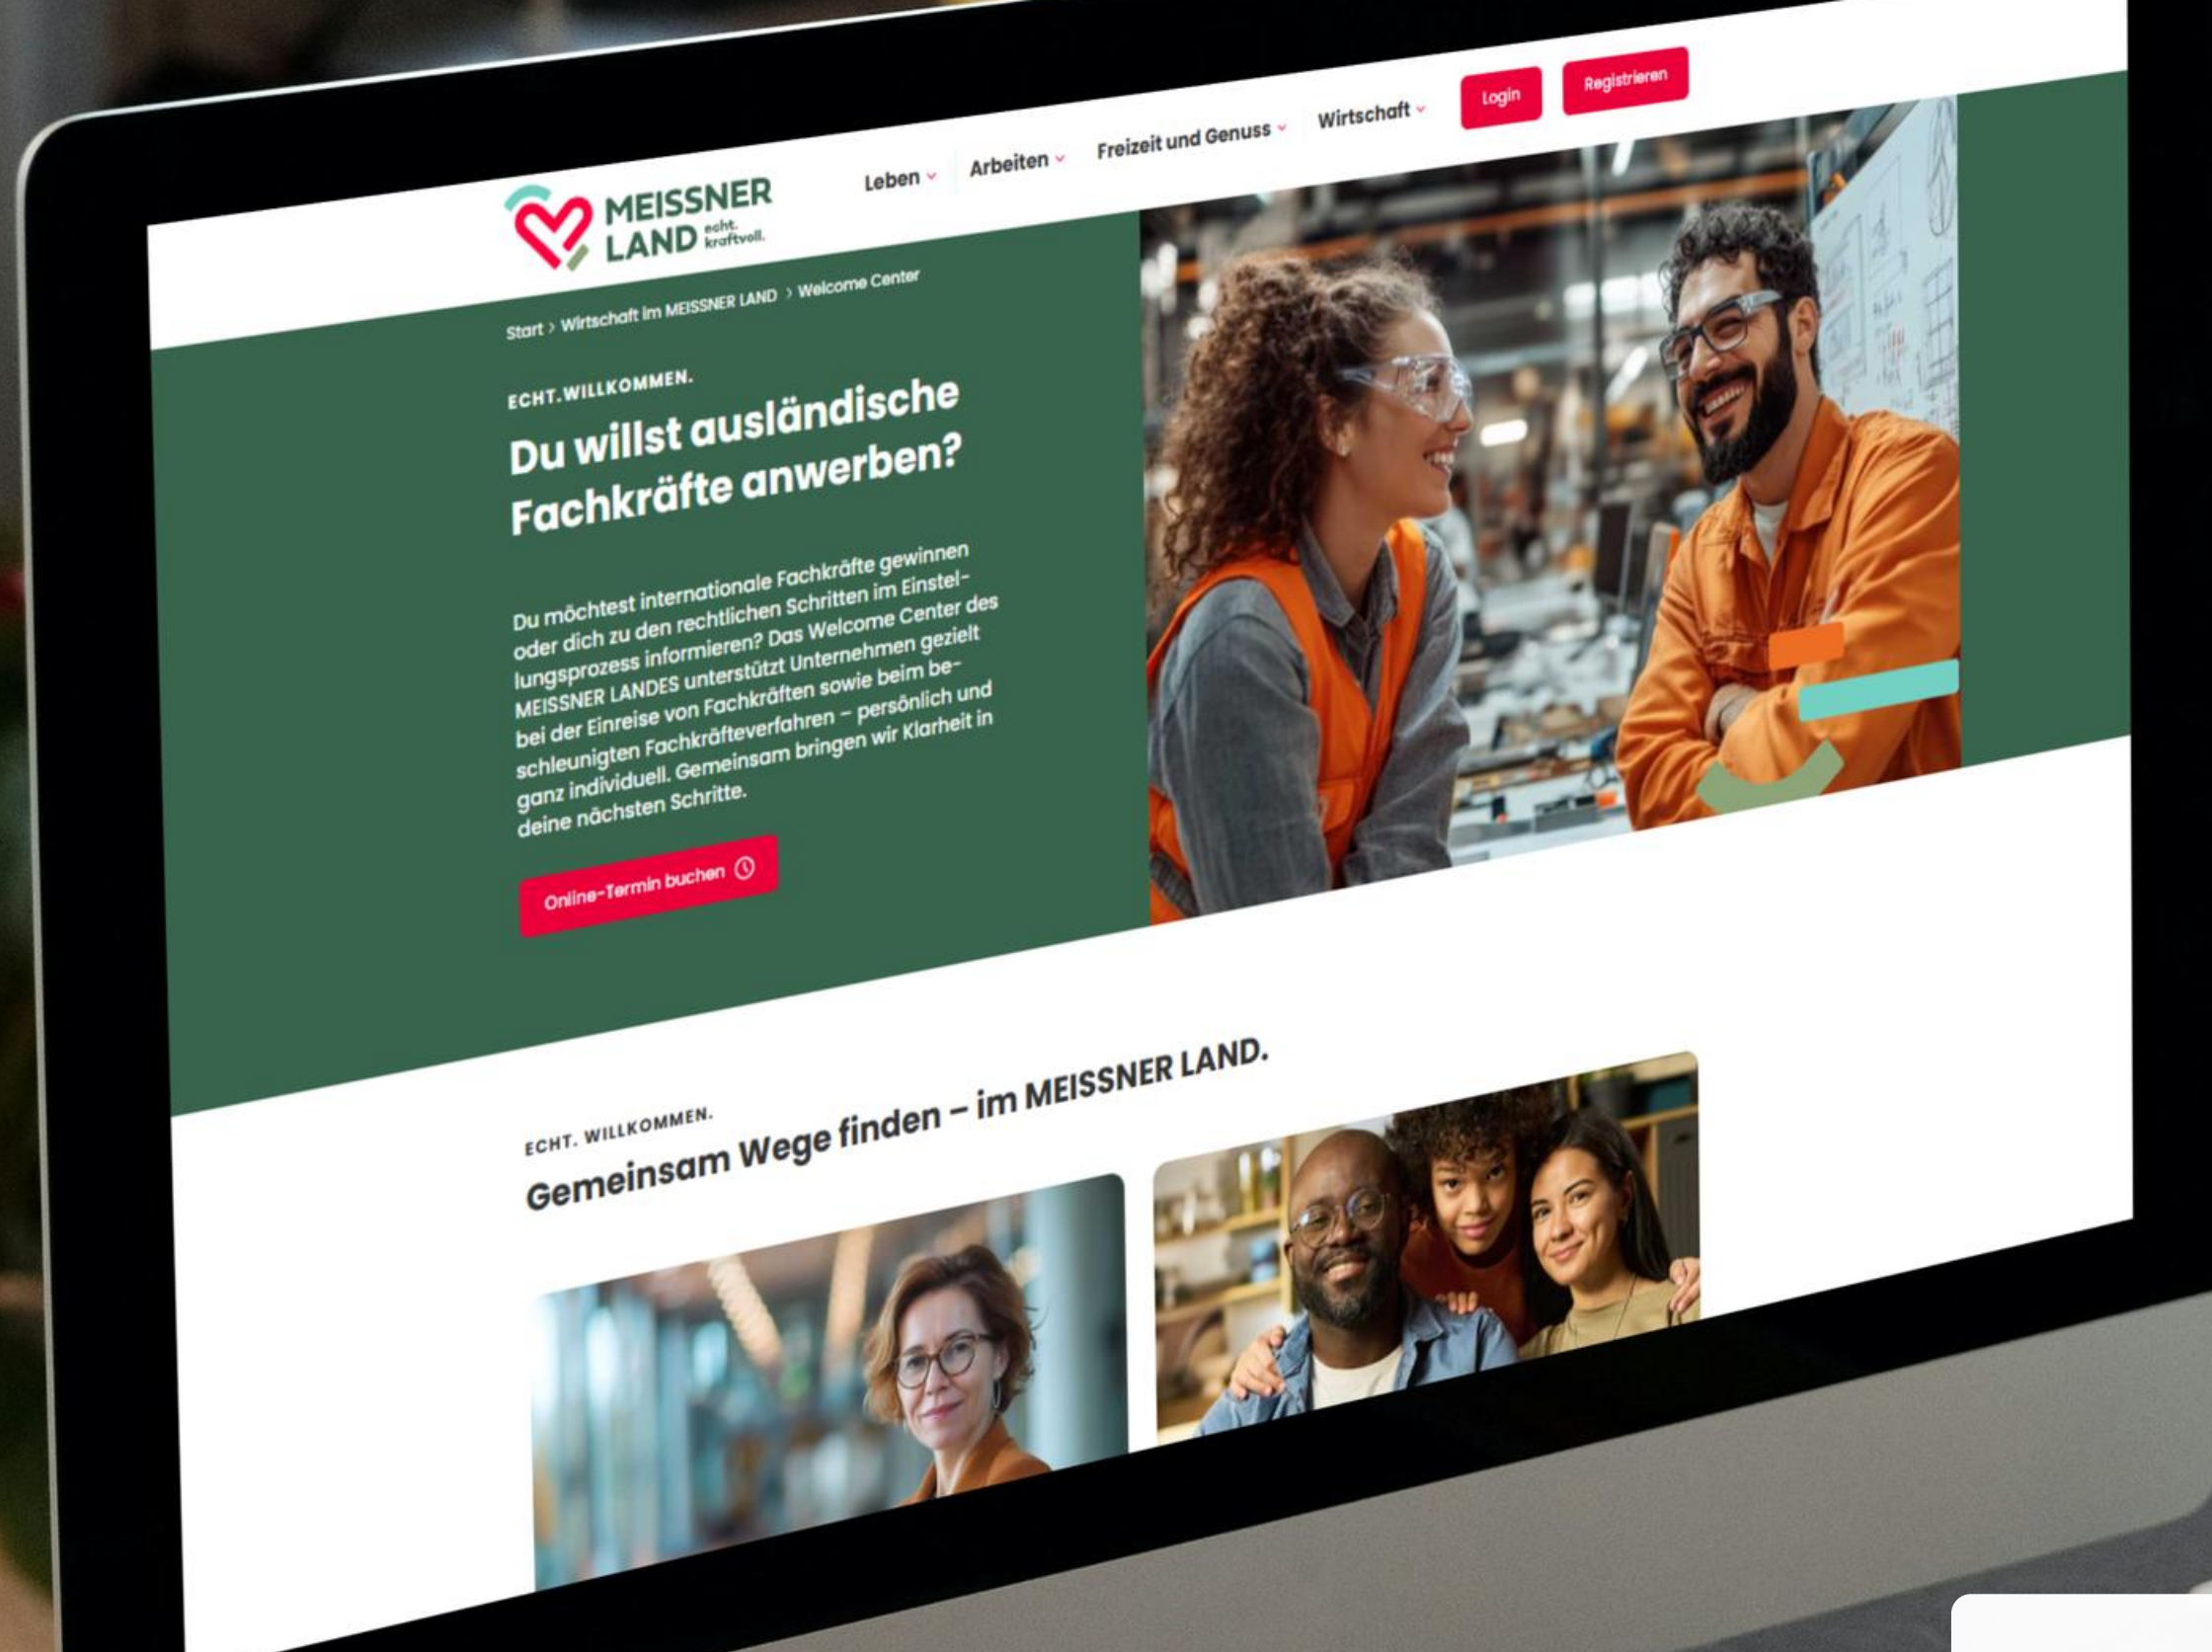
MEISSNER LAND echt. kraftvoll.

Leben Arbeiten Freizeit und Genuss Wirtschaft Login Registrieren

Start > Wirtschaft im MEISSNER LAND > Welcome Center

ECHT.WILLKOMMEN.

Du willst ausländische Fachkräfte anwerben?

Du möchtest internationale Fachkräfte gewinnen oder dich zu den rechtlichen Schritten im Einstellungsprozess informieren? Das Welcome Center des MEISSNER LANDES unterstützt Unternehmen gezielt bei der Einreise von Fachkräften sowie beim beschleunigten Fachkräfteverfahren – persönlich und ganz individuell. Gemeinsam bringen wir Klarheit in deine nächsten Schritte.

Online-Termin buchen

ECHT. WILLKOMMEN.

Gemeinsam Wege finden – im MEISSNER LAND.